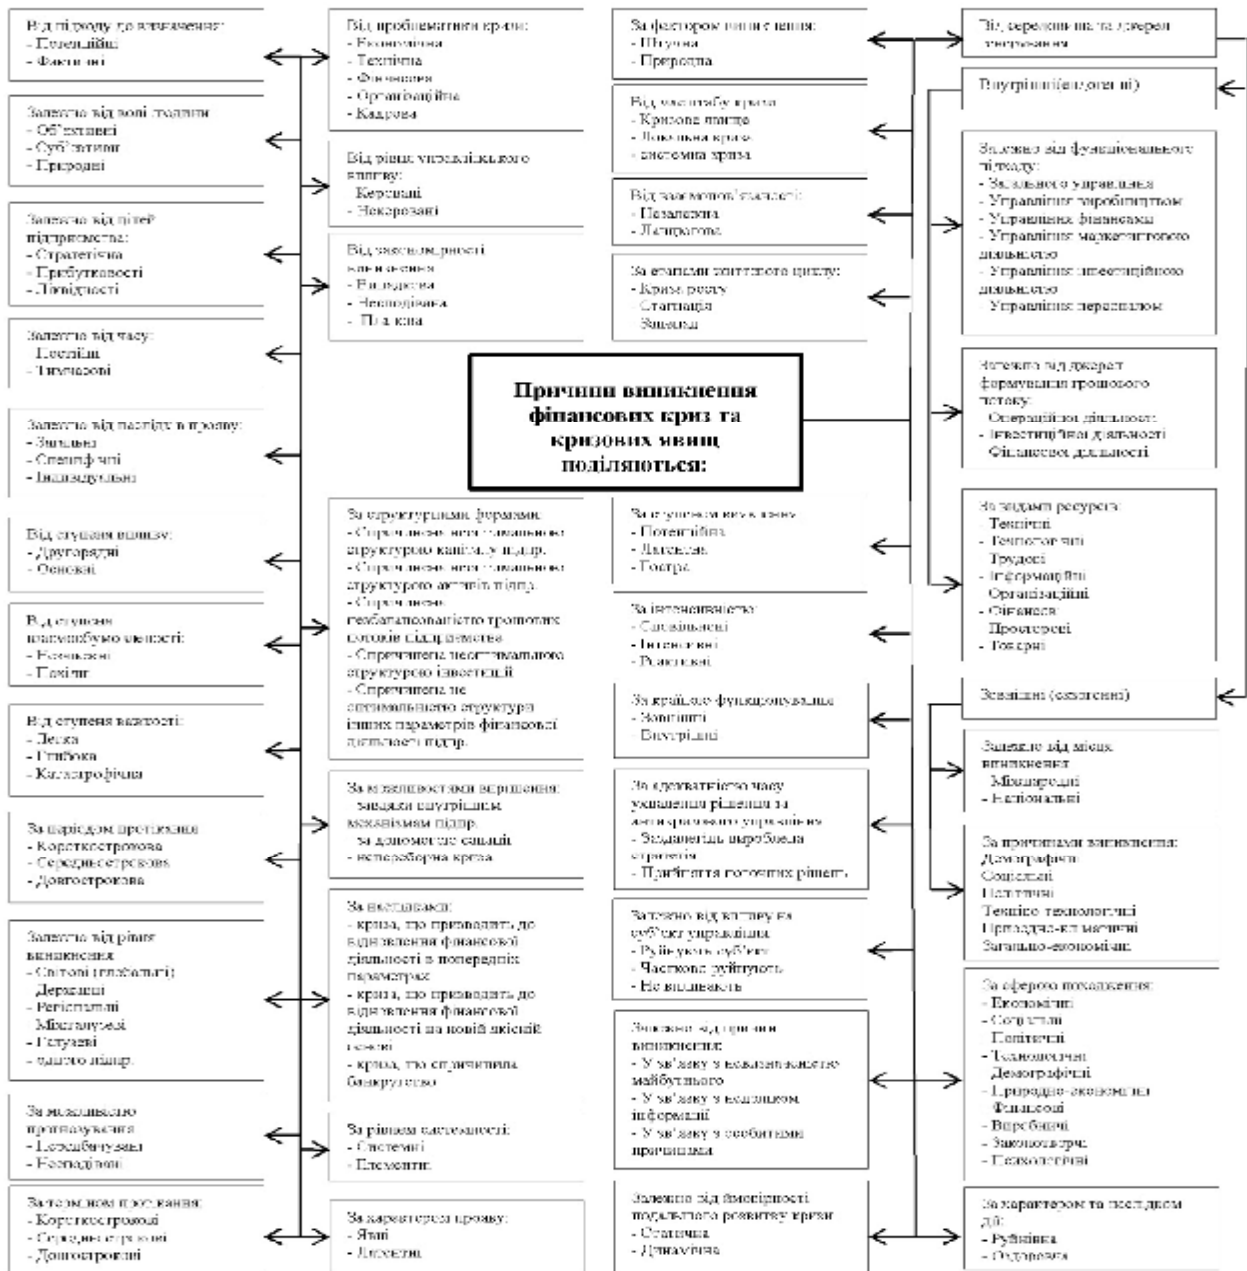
Від підходу до вивчення:
- Потенційні
- Фактичні

Залежно від волі людини:
- Об'єктивні
- Суб'єктивні
- Природні

Залежно від цілей підприємства:
- Стратегічна
- Прибутковості
- Ліквідності

Залежно від часу:
- Постійні
- Тимчасові

Залежно від наслідків прояву:
- Загальні
- Специфічні
- Індивідуальні

Від ступеня впливу:
- Другорядні
- Основні

Від ступеня прогнозування:
- Неминучі
- Можливі

Від ступеня важкості:
- Легка
- Глибока
- Катастрофічна

За періодом протікання:
- Короткострокова
- Середньострокова
- Довгострокова

Залежно від рівня виникнення:
- Світові (глобальні)
- Державні
- Регіональні
- Міжгалузеві
- Галузеві
- одного підпр.

За можливістю прогнозування
- Непрогнозовані
- Непередбачені

За терміном протікання:
- Короткострокові
- Середньострокові
- Довгострокові

Від проблематики кризи:
- Економічна
- Технічна
- Фінансова
- Організаційна
- Кадрова

Від рівня управлінського впливу:
- Керовані
- Некеровані

Від закономірності виникнення:
- Випадкова
- Несподівана
- Пе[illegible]

За структурними формами:
- Спричинена неоптимальною структурою капіталу підпр.
- Спричинена неоптимальною структурою активів підпр.
- Спричинена незбалансованістю грошових потоків підприємства
- Спричинена неоптимального структурою інвестицій
- Спричинена не оптимальною структурою інших параметрів фінансової діяльності підпр.

За можливостями вирішення:
- знадять внутрішніми механізмами підпр.
- за допомогою сил ззовні
- непереборна криза

За наслідками:
- криза, що призводить до відновлення фінансової діяльності в попередніх параметрах
- криза, що призводить до відновлення фінансової діяльності на новій якісній основі
- криза, що спричинила банкрутство

За рівнем системності:
- Системні
- Елементні

За характером прояву:
- Явні
- Латентні

За фактором виникнення:
- Штучна
- Природна

Від масштабу кризи:
- Кризова ситуація
- Локальна криза
- системна криза

Від взаємопов'язаності:
- Незалежна
- Ланцюгова

За етапами життєвого циклу:
- Криза росту
- Стагнація
- Занепад

Причини виникнення фінансових криз та кризових явищ поділяються:

За ступенем впливу:
- Потенційна
- Латентна
- Гостра

За інтенсивністю:
- Спокійні
- Інтенсивні
- Різкі

За країною функціонування:
- Зовнішні
- Внутрішні

За адекватністю часу ухвалення рішення за антикризового управління
- Завдання виробляти стратегію
- Прийняття поточних рішень

Залежно від впливу на суб'єкт управління
- Руйнують суб'єкт
- Частково руйнують
- Не впливають

Залежно від причин виникнення:
- У зв'язку з невизначеністю майбутнього
- У зв'язку з недоліком інформації
- У зв'язку з особистими причинами

Залежно від ймовірності подальшого розвитку кризи
- Статична
- Динамічна

Від джерел та джерел виникнення

Внутрішні (ендогенні)

Залежно від функціонального підходу:
- Загального управління
- Управління виробництвом
- Управління фінансами
- Управління маркетингової діяльності
- Управління інвестиційною діяльністю
- Управління персоналом

Залежно від джерел формування грошового потоку:
- Операційної діяльності
- Інвестиційної діяльності
- Фінансової діяльності

За видами ресурсів:
- Технічні
- Технологічні
- Трудові
- Інформаційні
- Організаційні
- Фінансові
- Просторові
- Товарні

Зовнішні (екзогенні)

Залежно від місць виникнення
- Міжнародні
- Національні

За причинами виникнення:
Демографічні
Соціальні
Політичні
Техніко-технологічні
Природно-кліматичні
Загально-економічні

За сферою походження:
- Економічні
- Соціальні
- Політичні
- Технологічні
- Демографічні
- Природно-екологічні
- Фінансові
- Виробничі
- Законотворчі
- Психологічні

За характером та наслідком дії:
- Руйнівна
- Оздоровча